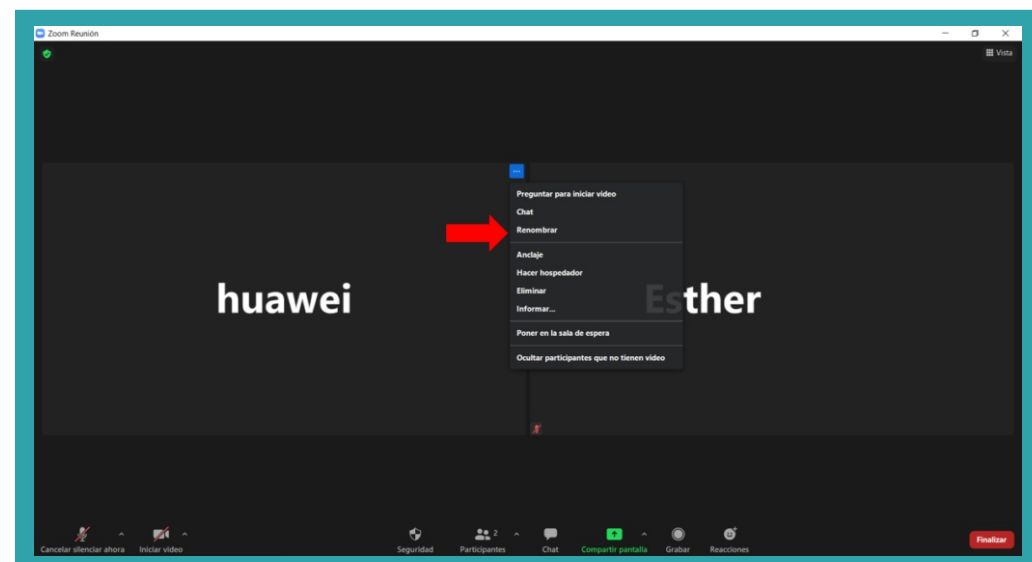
Zoom Reunión

Vista

huawei

Esther

Preguntar para iniciar video
Chat
Renombrar
Anclaje
Hacer hospedador
Eliminar
Informar...
Poner en la sala de espera
Ocultar participantes que no tienen video

Cancelar silenciar ahora
Iniciar video
Seguridad
Participantes 2
Chat
Compartir pantalla
Grabar
Reacciones
Finalizar